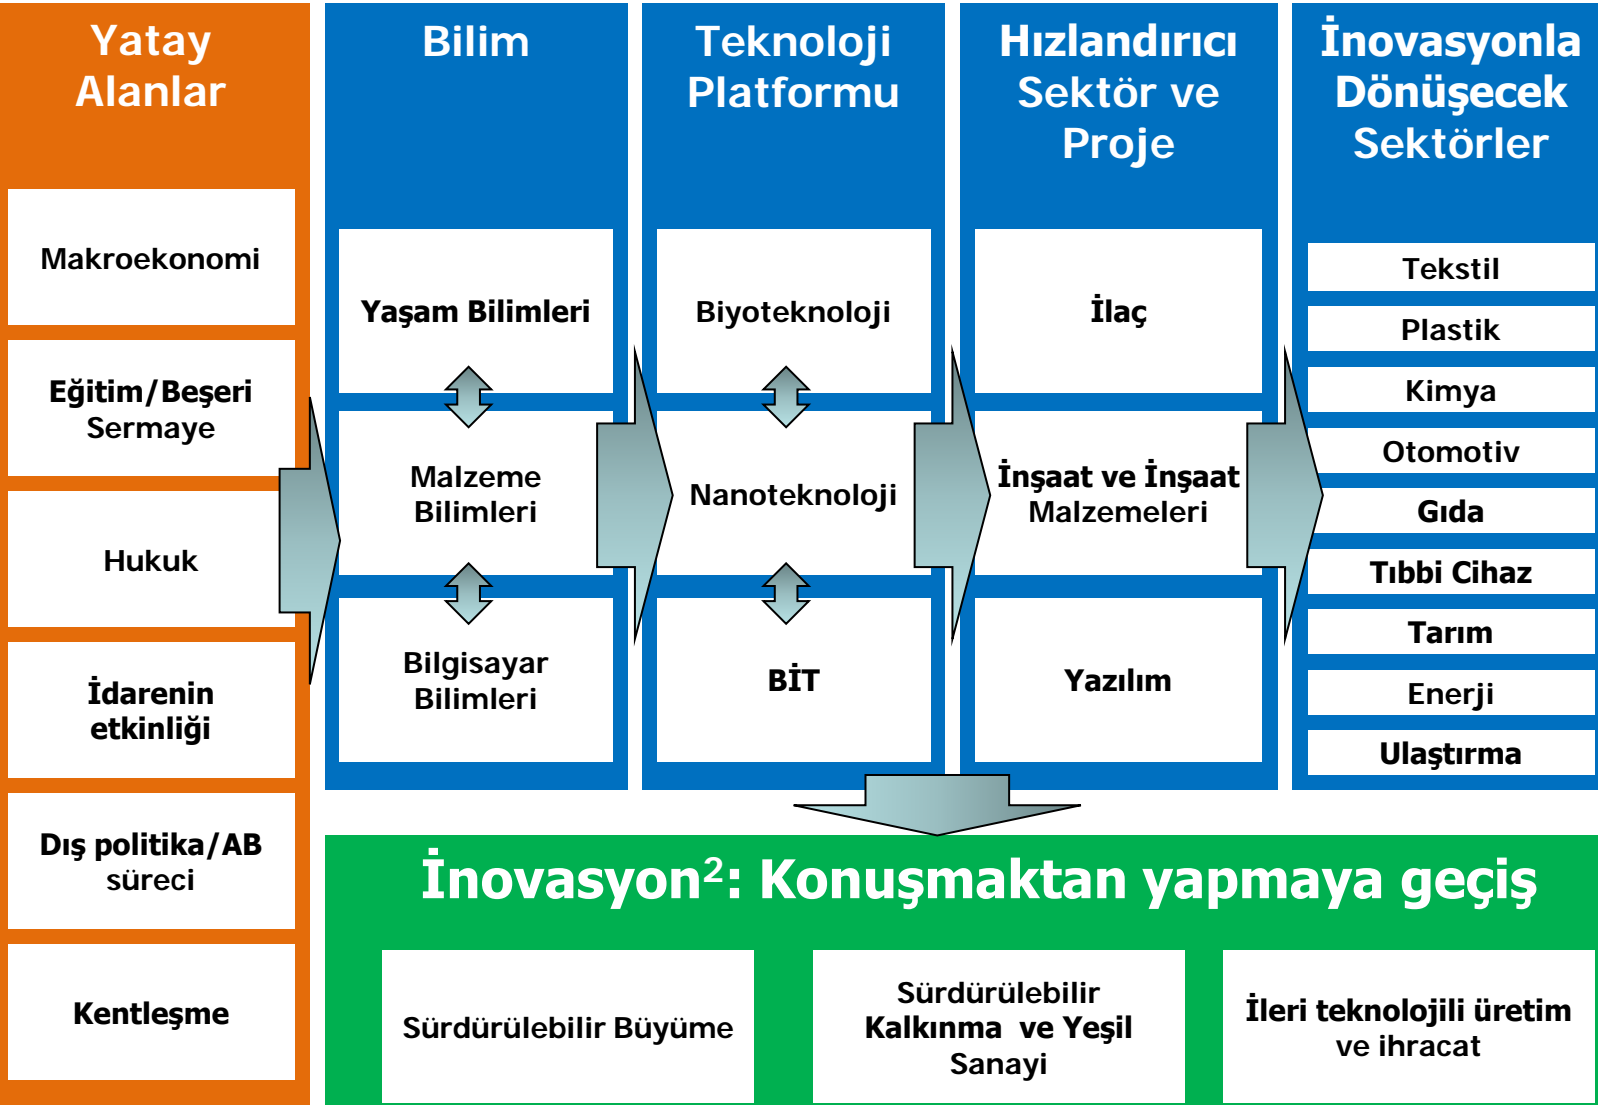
Yatay Alanlar

Makroekonomi

Eğitim/Beşeri Sermaye

Hukuk

İdarenin etkinliği

Dış politika/AB süreci

Kentleşme

Bilim

Yaşam Bilimleri

Malzeme Bilimleri

Bilgisayar Bilimleri

Teknoloji Platformu

Biyoteknoloji

Nanoteknoloji

BİT

Hızlandırıcı Sektör ve Proje

İlaç

İnşaat ve İnşaat Malzemeleri

Yazılım

İnovasyonla Dönüşecek Sektörler

Tekstil

Plastik

Kimya

Otomotiv

Gıda

Tıbbi Cihaz

Tarım

Enerji

Ulaştırma

İnovasyon$^2$: Konuşmaktan yapmaya geçiş

Sürdürülebilir Büyüme

Sürdürülebilir Kalkınma ve Yeşil Sanayi

İleri teknolojili üretim ve ihracat